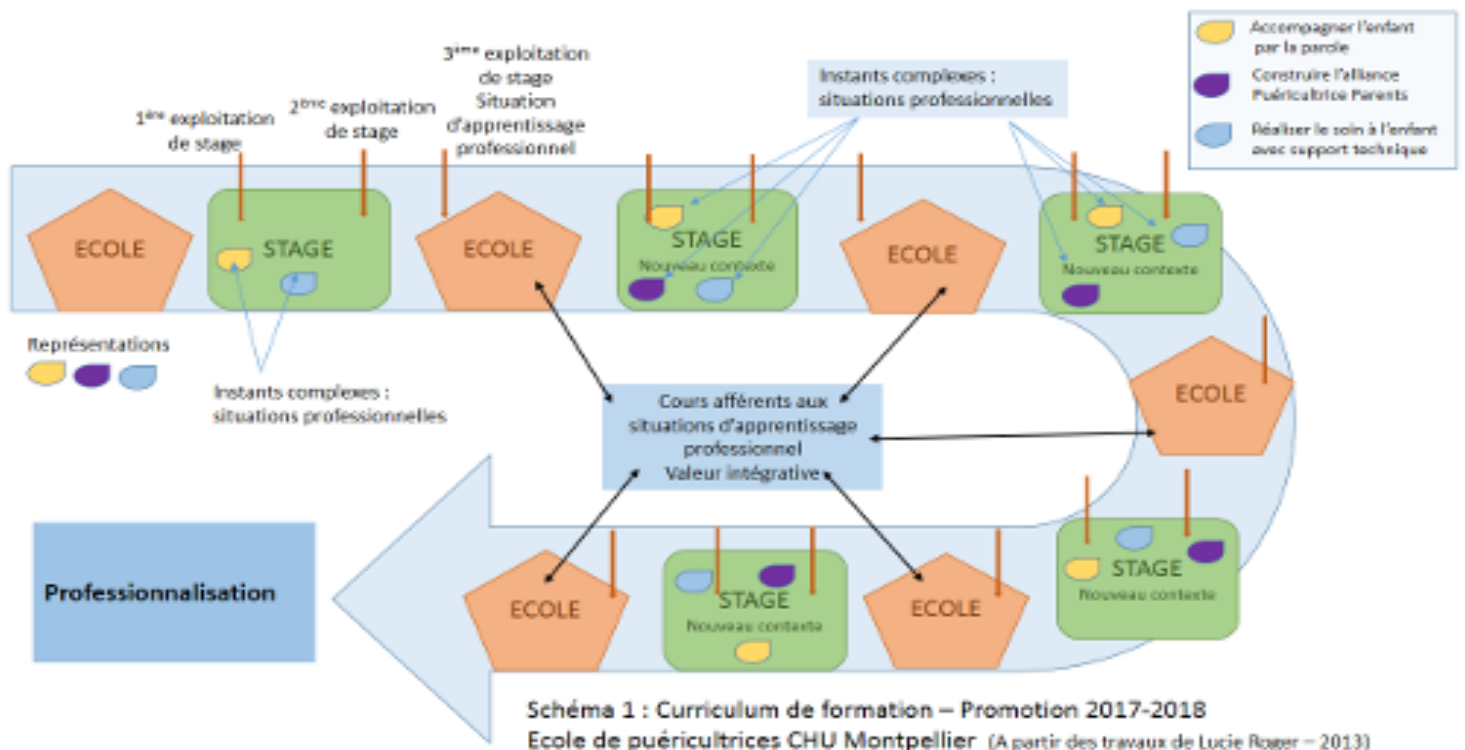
Accompagner l'enfant par la parole

Construire l'alliance Puéricultrice Parents

Réaliser le soin à l'enfant avec support technique

Instants complexes : situations professionnelles

$1^{ère}$ exploitation de stage

$2^{ème}$ exploitation de stage

$3^{ème}$ exploitation de stage Situation d'apprentissage professionnel

ECOLE

STAGE

ECOLE

STAGE
Nouveau contexte

ECOLE

STAGE
Nouveau contexte

Représentations

Instants complexes : situations professionnelles

Cours afférents aux situations d'apprentissage professionnel Valeur intégrative

ECOLE

Professionnalisation

ECOLE

STAGE
Nouveau contexte

ECOLE

STAGE
Nouveau contexte

Schéma 1 : Curriculum de formation – Promotion 2017-2018
Ecole de puéricultrices CHU Montpellier (A partir des travaux de Lucie Roger – 2013)